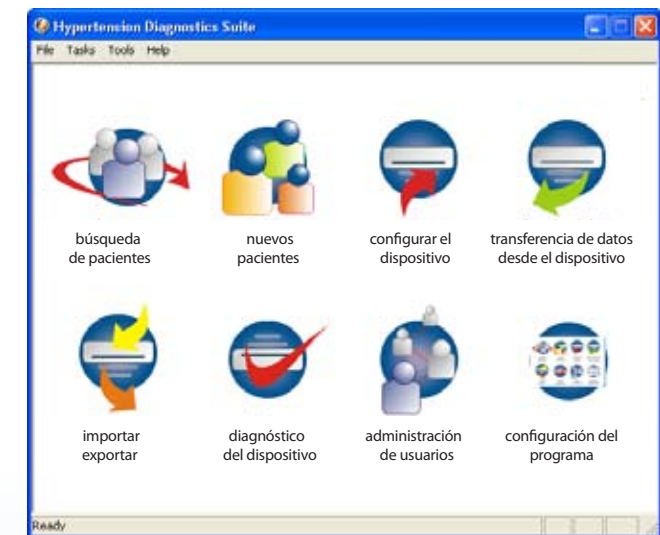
Hypertension Diagnostics Suite

File Tasks Tools Help

búsqueda de pacientes

nuevos pacientes

configurar el dispositivo

transferencia de datos desde el dispositivo

importar exportar

diagnóstico del dispositivo

administración de usuarios

configuración del programa

Ready